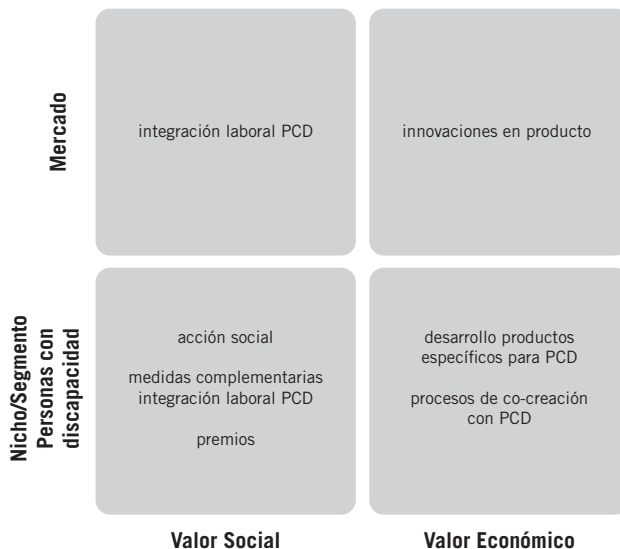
Mercado

integración laboral PCD

innovaciones en producto

Nicho/Segmento Personas con discapacidad

acción social

medidas complementarias integración laboral PCD

premios

desarrollo productos específicos para PCD

procesos de co-creación con PCD

Valor Social

Valor Económico